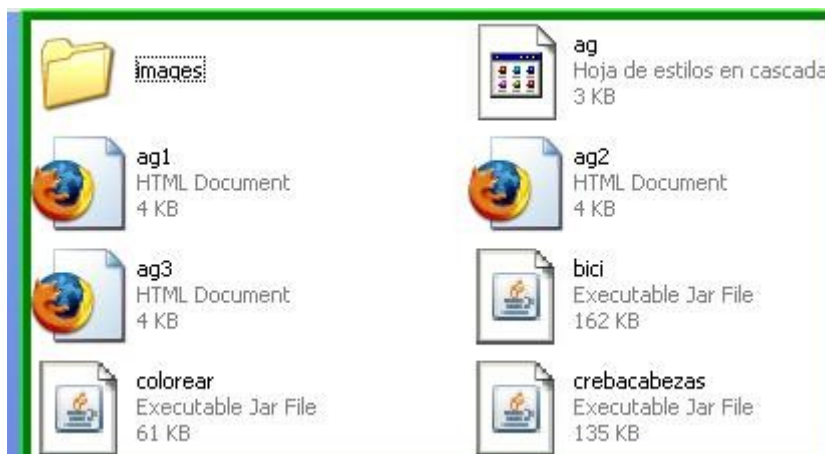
images

ag
Hoja de estilos en cascada
3 KB

ag1
HTML Document
4 KB

ag2
HTML Document
4 KB

ag3
HTML Document
4 KB

bici
Executable Jar File
162 KB

colorear
Executable Jar File
61 KB

crebacabezas
Executable Jar File
135 KB